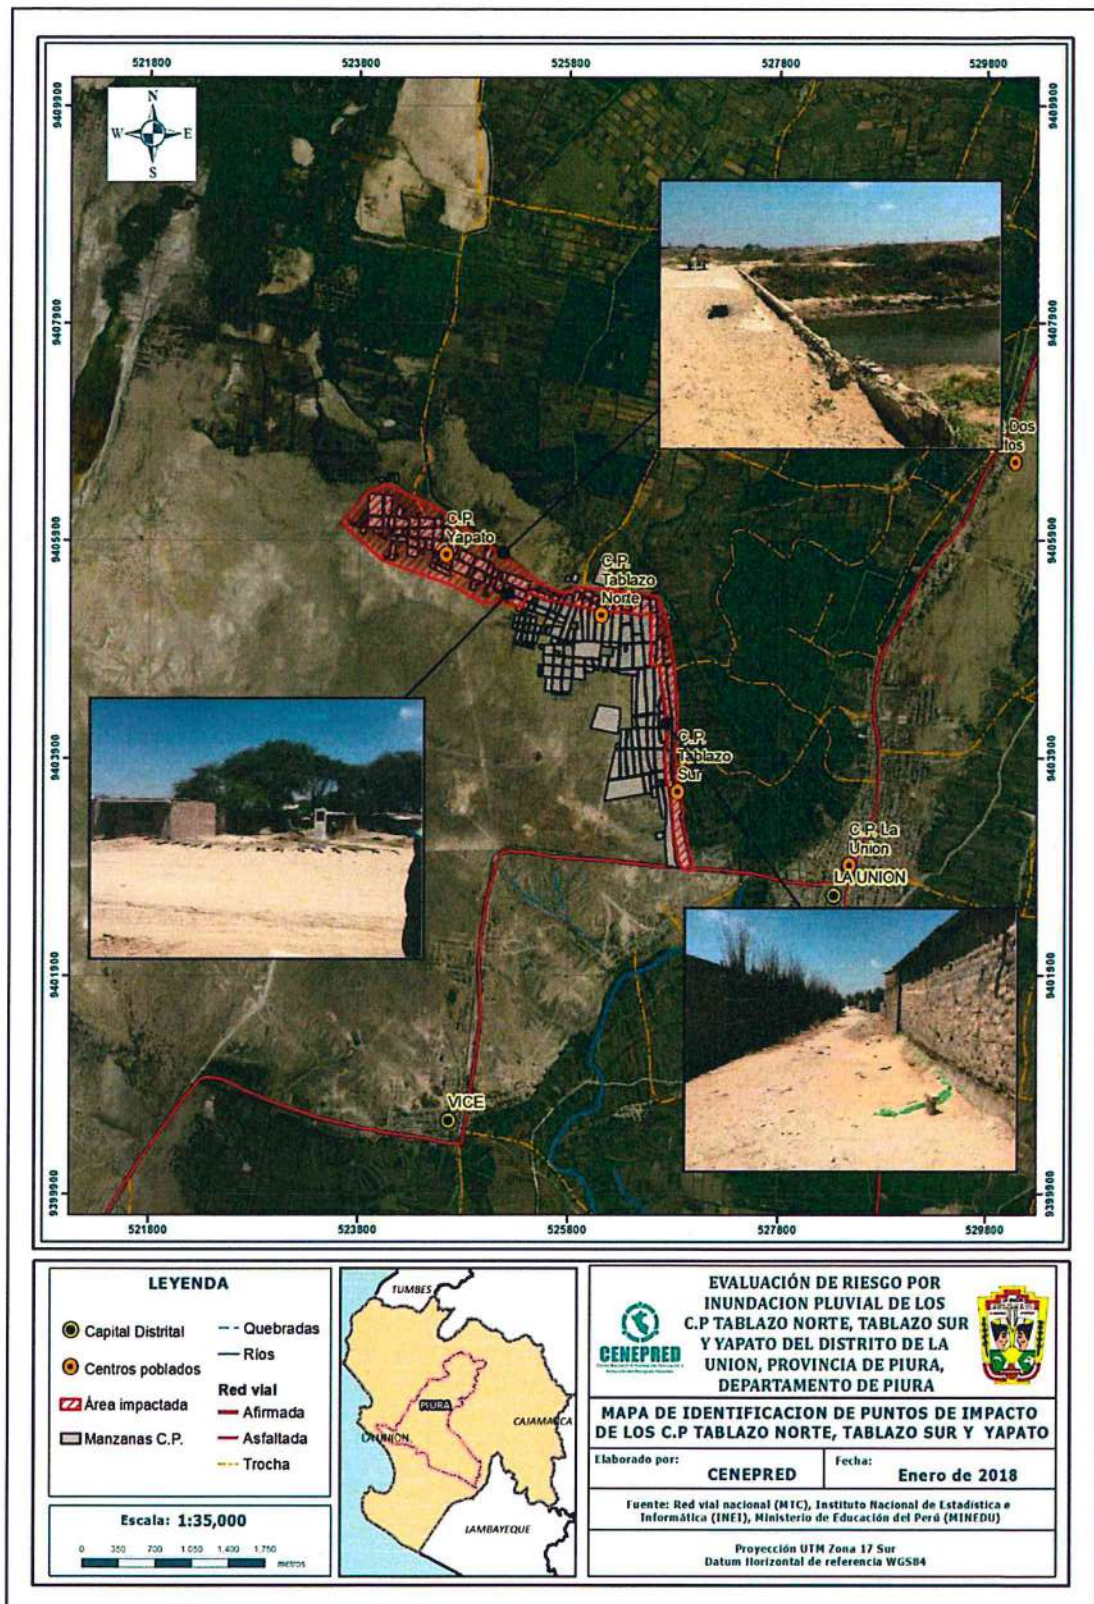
521800 523800 525800 527800 529800

9409900 9407900 9405900 9403900 9401900 9399900

N
W E
S

Dos
tos

C.P. Yapato

C.P. Tablazo Norte

C.P. Tablazo Sur

C.P. La Union

LA UNION

VICE

521800 523800 525800 527800 529800

9409900 9407900 9405900 9403900 9401900 9399900

LEYENDA

Capital Distrital
Centros poblados
Área impactada
Manzanas C.P.
Quebradas
Ríos
Red vial
Afirmada
Asfaltada
Trocha

Escala: 1:35,000

0 350 700 1,050 1,400 1,750 metros

TUMBES
PIURA
CAJAMARCA
LA UNION
LAMBAYEQUE

CENEPRED

EVALUACIÓN DE RIESGO POR INUNDACION PLUVIAL DE LOS C.P TABLAZO NORTE, TABLAZO SUR Y YAPATO DEL DISTRITO DE LA UNION, PROVINCIA DE PIURA, DEPARTAMENTO DE PIURA

MAPA DE IDENTIFICACION DE PUNTOS DE IMPACTO DE LOS C.P TABLAZO NORTE, TABLAZO SUR Y YAPATO

Elaborado por: CENEPRED
Fecha: Enero de 2018

Fuente: Red vial nacional (MTC), Instituto Nacional de Estadística e Informática (INEI), Ministerio de Educación del Perú (MINEDU)

Proyección UTM Zona 17 Sur
Datum Horizontal de referencia WGS84